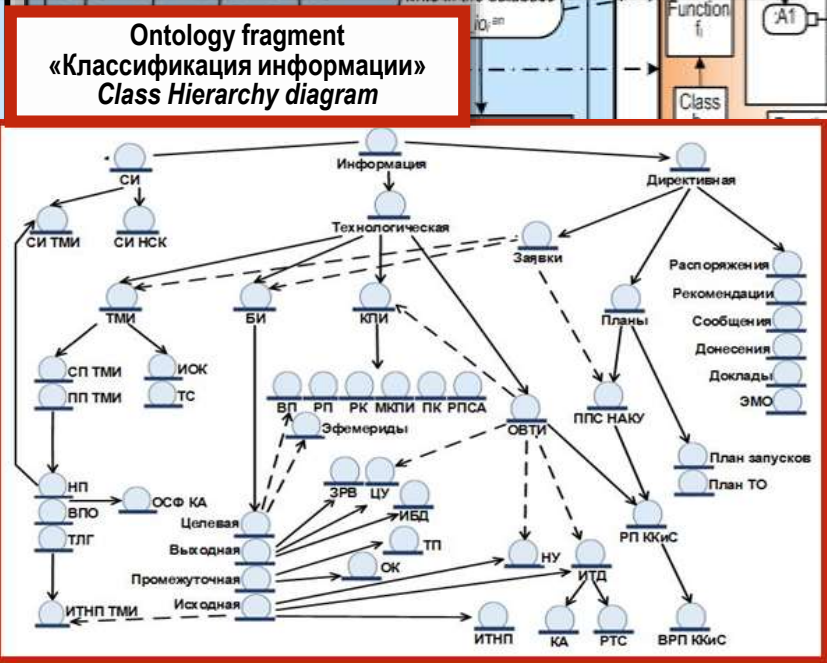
Ontology fragment
«Классификация информации»
Class Hierarchy diagram

Function
$f_i$

A1

Class

Информация
СИ
Директивная
СИ ТМИ
СИ НСК
Технологическая
Заявки
Распоряжения
Рекомендации
ТМИ
БИ
КПИ
Планы
Сообщения
Донесения
СП ТМИ
ИОК
Доклады
ПП ТМИ
ТС
ЭМО
ВП
РП
РК
МКПИ
ПК
РПСА
ОВТИ
ППС НАКУ
Эфемериды
План запусков
План ТО
НП
ВПО
ОСФ КА
ЗРВ
ЦУ
ИБД
РП ККиС
ТЛГ
Целевая
Выходная
ТП
НУ
ИТД
Промежуточная
ОК
Исходная
ИТНП ТМИ
ИТНП
КА
РТС
ВРП ККиС